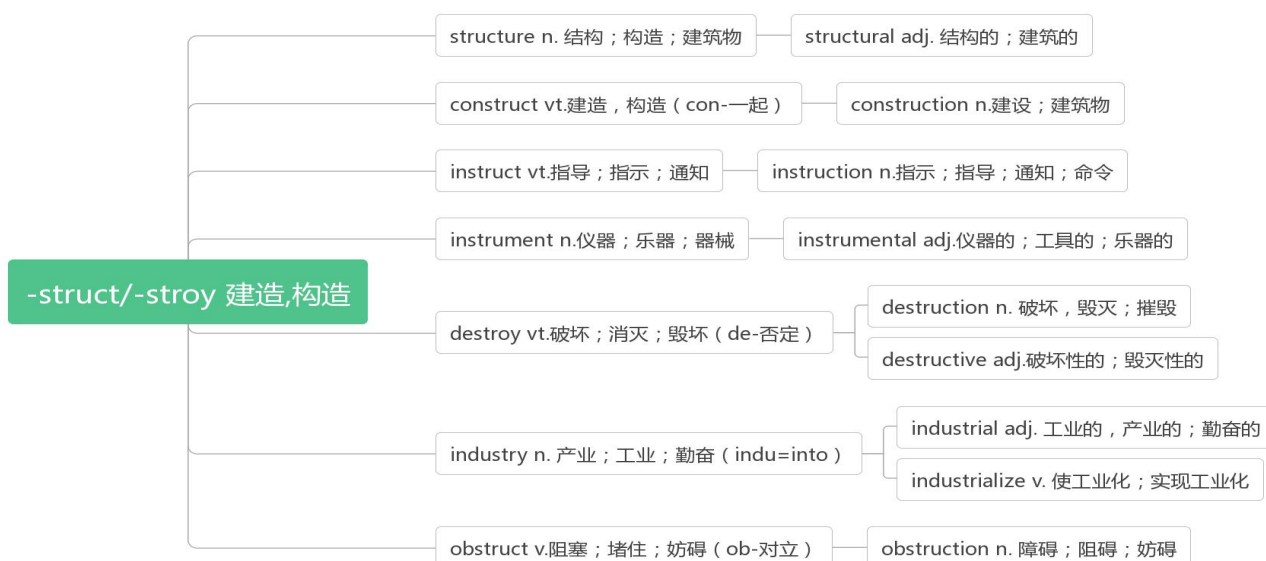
-struct/-stroy 建造,构造

structure n. 结构；构造；建筑物
structural adj. 结构的；建筑的

construct vt.建造，构造（con-一起）
construction n.建设；建筑物

instruct vt.指导；指示；通知
instruction n.指示；指导；通知；命令

instrument n.仪器；乐器；器械
instrumental adj.仪器的；工具的；乐器的

destroy vt.破坏；消灭；毁坏（de-否定）
destruction n. 破坏，毁灭；摧毁
destructive adj.破坏性的；毁灭性的

industry n. 产业；工业；勤奋（indu=into）
industrial adj. 工业的，产业的；勤奋的
industrialize v. 使工业化；实现工业化

obstruct v.阻塞；堵住；妨碍（ob-对立）
obstruction n. 障碍；阻碍；妨碍